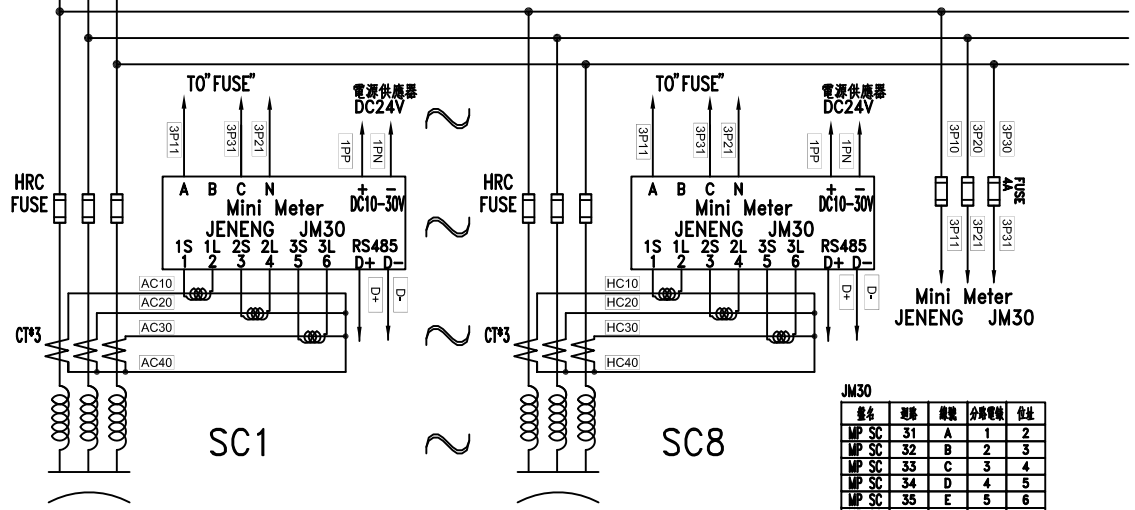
TO"FUSE"

電源供應器
DC24V

3P11 3P31 3P21 1PP 1PN

A B C N + −
Mini Meter DC10-30V
JENENG JM30
1S 1L 2S 2L 3S 3L RS485
1 2 3 4 5 6 D+ D−

HRC
FUSE

AC10
AC20
AC30
AC40

D+ D-

CT*3

SC1

TO"FUSE"

電源供應器
DC24V

3P11 3P31 3P21 1PP 1PN

A B C N + −
Mini Meter DC10-30V
JENENG JM30
1S 1L 2S 2L 3S 3L RS485
1 2 3 4 5 6 D+ D−

HRC
FUSE

HC10
HC20
HC30
HC40

D+ D-

CT*3

SC8

3P10 3P20 3P30
FUSE 4A
3P11 3P21 3P31

Mini Meter
JENENG JM30

JM30

| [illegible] | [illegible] | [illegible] | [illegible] | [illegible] |
|---|---|---|---|---|
| MP SC | 31 | A | 1 | 2 |
| MP SC | 32 | B | 2 | 3 |
| MP SC | 33 | C | 3 | 4 |
| MP SC | 34 | D | 4 | 5 |
| MP SC | 35 | E | 5 | 6 |